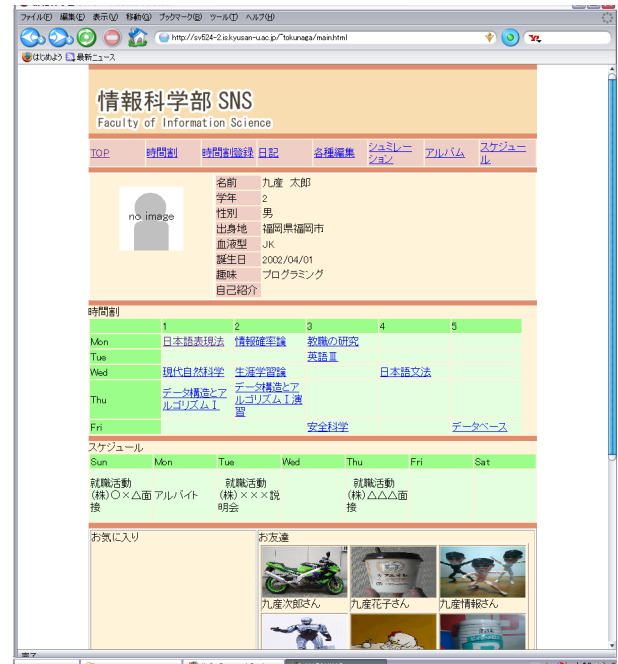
ファイル(F) 編集(E) 表示(V) 移動(G) ブックマーク(B) ツール(T) ヘルプ(H)

http://sv524-2.is.kyusan-u.ac.jp/~tokunaga/main.html

はじめよう 最新ニュース

情報科学部 SNS
Faculty of Information Science

TOP 時間割 時間割登録 日記 各種編集 シュミレーション アルバム スケジュール

no image

| 名前 | 九産 太郎 |
|---|---|
| 学年 | 2 |
| 性別 | 男 |
| 出身地 | 福岡県福岡市 |
| 血液型 | JK |
| 誕生日 | 2002/04/01 |
| 趣味 | プログラミング |
| 自己紹介 | |

時間割

| | 1 | 2 | 3 | 4 | 5 |
|---|---|---|---|---|---|
| Mon | 日本語表現法 | 情報確率論 | 教職の研究 | | |
| Tue | | | 英語Ⅲ | | |
| Wed | 現代自然科学 | 生涯学習論 | | 日本語文法 | |
| Thu | データ構造とアルゴリズムⅠ | データ構造とアルゴリズムⅠ演習 | | | |
| Fri | | | 安全科学 | | データベース |

スケジュール

| Sun | Mon | Tue | Wed | Thu | Fri | Sat |
|---|---|---|---|---|---|---|
| | 就職活動 (株)〇×△面接 | アルバイト | 就職活動 (株)×××説明会 | | 就職活動 (株)△△△面接 | |

お気に入り

お友達

九産次郎さん 九産花子さん 九産情報さん

完了